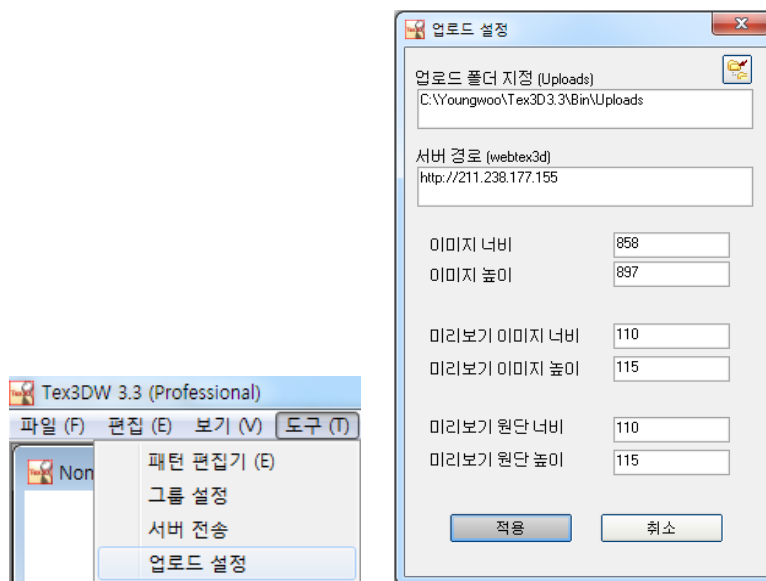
Tex3DW 3.3 (Professional)
파일 (F) 편집 (E) 보기 (V) 도구 (T)
Non
패턴 편집기 (E)
그룹 설정
서버 전송
업로드 설정

업로드 설정
X
업로드 폴더 지정 (Uploads)
C:\Youngwoo\Tex3D3.3\Bin\Uploads
서버 경로 (webtex3d)
http://211.238.177.155
이미지 너비 858
이미지 높이 897
미리보기 이미지 너비 110
미리보기 이미지 높이 115
미리보기 원단 너비 110
미리보기 원단 높이 115
적용
취소